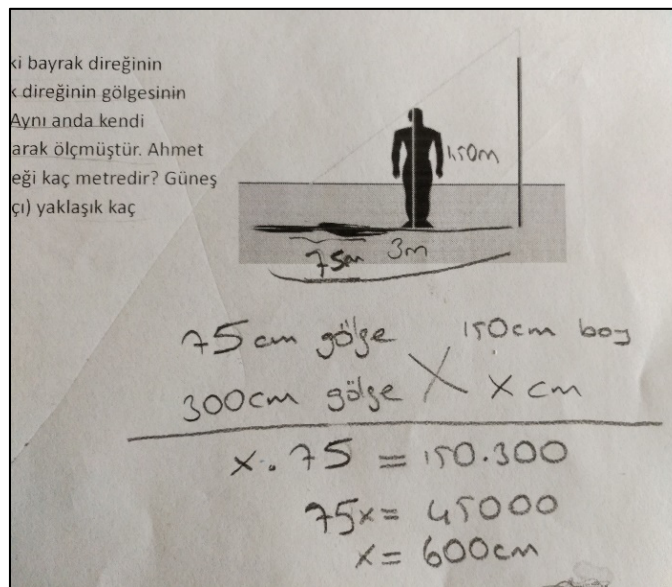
ki bayrak direğinin
k direğinin gölgesinin
Aynı anda kendi
arak ölçmüştür. Ahmet
eği kaç metredir? Güneş
çı) yaklaşık kaç

150m
75cm 3m

75 cm gölge 150cm boy
300cm gölge x cm

$x \cdot 75 = 150 \cdot 300$
$75x = 45000$
$x = 600$cm